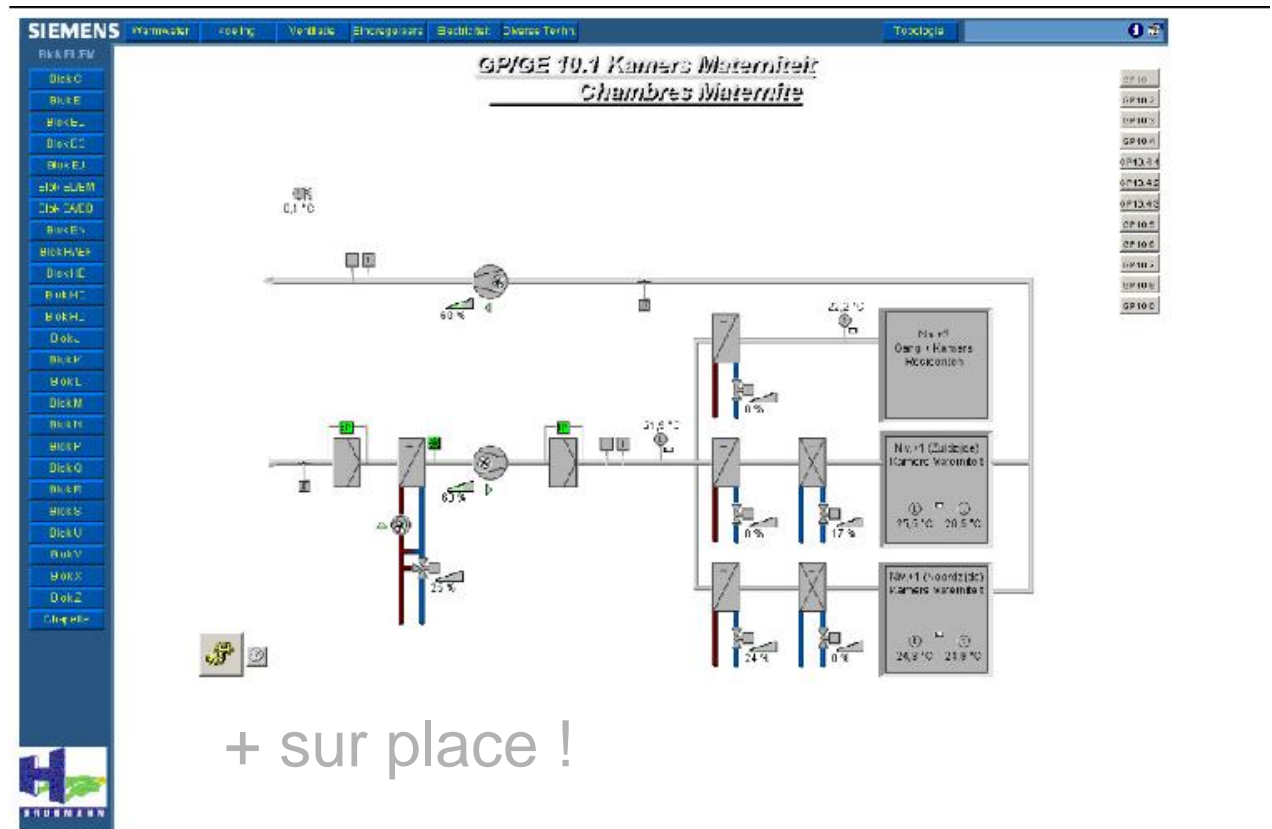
SIEMENS Warmwater Koeling Ventilatie Energiegebruik Electriciteit Diverse Techn. Topologie

Blok FLEM

Blok C
Blok E
Blok EL
Blok EC
Blok EJ
Blok EJ/EM
Blok CA/EO
Blok EV
Blok HA/EF
Blok IE
Blok HC
Blok HL
Blok J
Blok K
Blok L
Blok M
Blok N
Blok P
Blok Q
Blok R
Blok S
Blok U
Blok V
Blok X
Blok Z
Chapelle

GP/GE 10.1 Kamers Materniteit
Chambres Maternite

GP10.1
GP10.2
GP10.3
GP10.4
GP10.4.1
GP10.4.2
GP10.4.3
GP10.5
GP10.6
GP10.7
GP10.8
GP10.9

0,1 °C

60 %

22,2 °C

Niv+1
Gang + Kamers
Hoekcontan

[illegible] °C

60 %

0 %

Niv+1 (Zuidzijde)
Kamers Materniteit

25,3 °C 20,5 °C

0 % 17 %

25 %

Niv+1 (Noordzijde)
Kamers Materniteit

24 % 0 %

24,8 °C 21,9 °C

+ sur place !